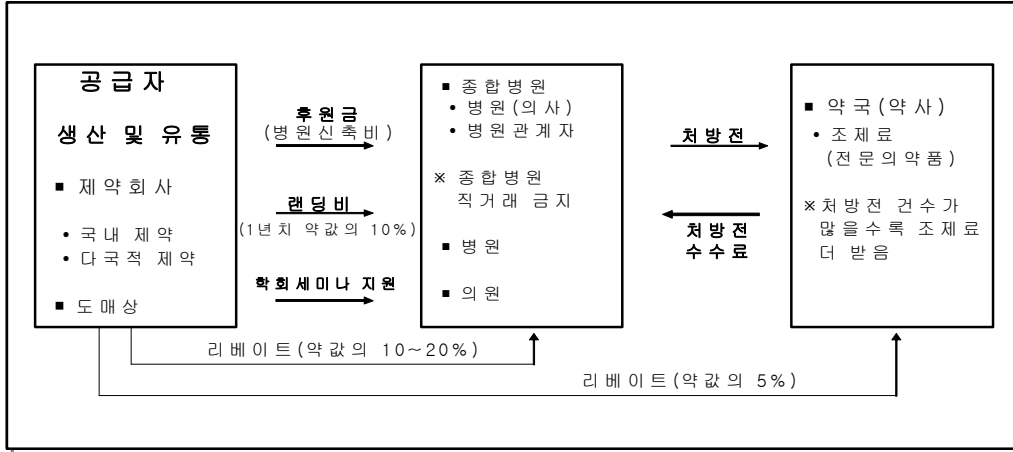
공급자

생산 및 유통

■ 제약회사

• 국내 제약
• 다국적 제약

■ 도매상

후원금
(병원신축비)

랜딩비
(1년치 약값의 10%)

학회세미나 지원

■ 종합병원
• 병원(의사)
• 병원관계자

※ 종합병원
직거래 금지

■ 병원

■ 의원

처방전

처방전
수수료

■ 약국(약사)
• 조제료
(전문의약품)

※처방전 건수가 많을수록 조제료 더 받음

리베이트(약값의 10~20%)

리베이트(약값의 5%)